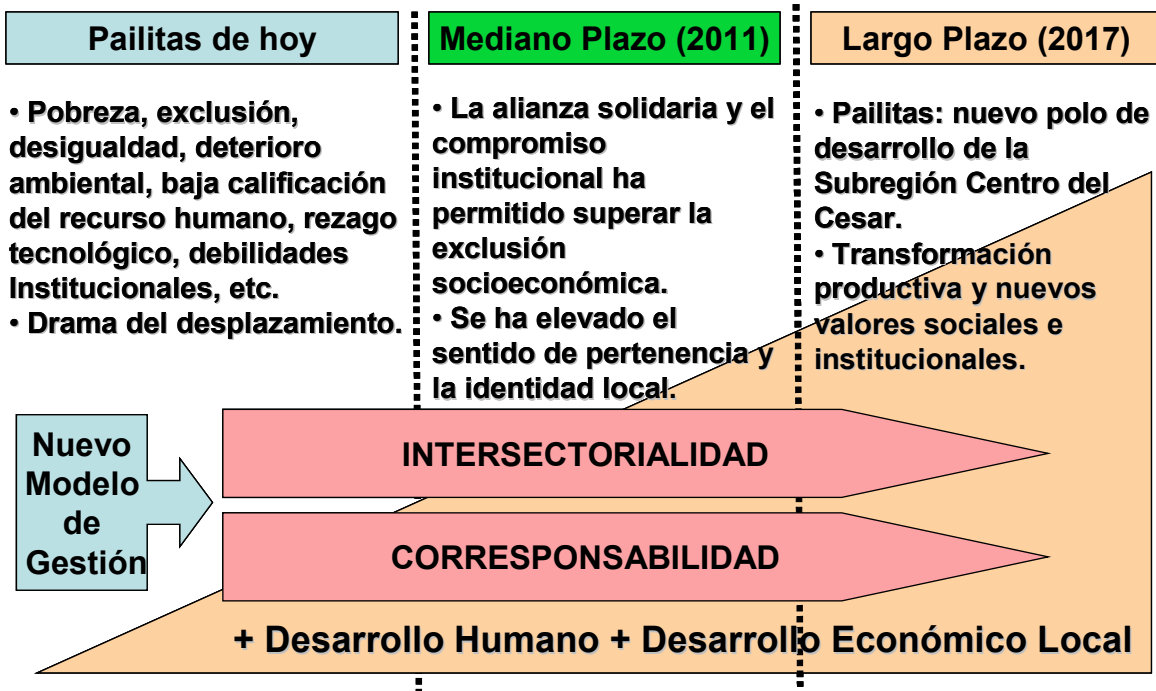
Pailitas de hoy

• Pobreza, exclusión, desigualdad, deterioro ambiental, baja calificación del recurso humano, rezago tecnológico, debilidades Institucionales, etc.
• Drama del desplazamiento.

Mediano Plazo (2011)

• La alianza solidaria y el compromiso institucional ha permitido superar la exclusión socioeconómica.
• Se ha elevado el sentido de pertenencia y la identidad local.

Largo Plazo (2017)

• Pailitas: nuevo polo de desarrollo de la Subregión Centro del Cesar.
• Transformación productiva y nuevos valores sociales e institucionales.

Nuevo Modelo de Gestión

INTERSECTORIALIDAD

CORRESPONSABILIDAD

+ Desarrollo Humano + Desarrollo Económico Local